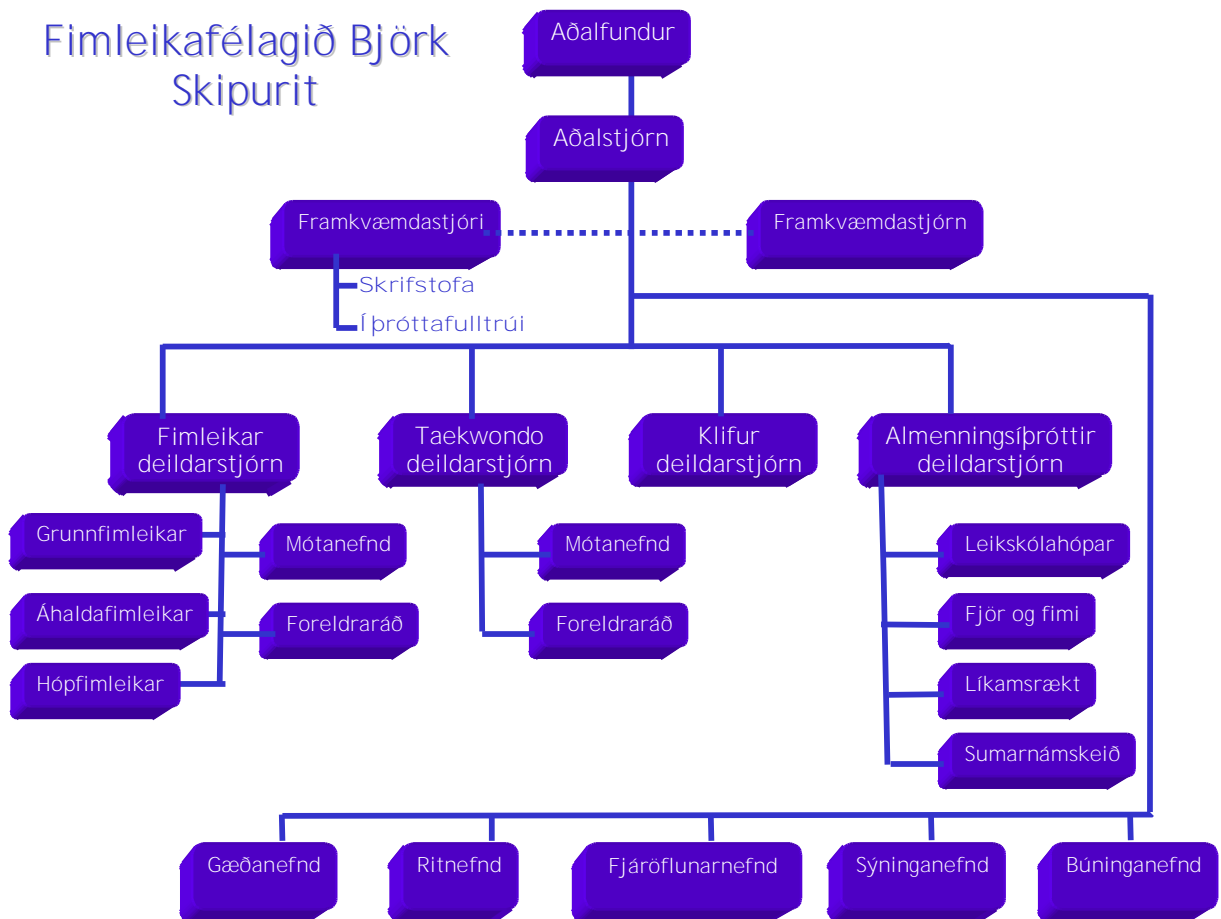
Fimleikafélagið Björk
Skipurit

Aðalfundur

Aðalstjórn

Framkvæmdastjóri

Framkvæmdastjórn

Skrifstofa

Íþróttafulltrúi

Fimleikar deildarstjórn

Taekwondo deildarstjórn

Klifur deildarstjórn

Almenningsíþróttir deildarstjórn

Grunnfimleikar

Mótanefnd

Áhaldafimleikar

Foreldraráð

Hópfimleikar

Mótanefnd

Foreldraráð

Leikskólahópar

Fjör og fimi

Líkamsrækt

Sumarnámskeið

Gæðanefnd

Ritnefnd

Fjáröflunarnefnd

Sýninganefnd

Búninganefnd